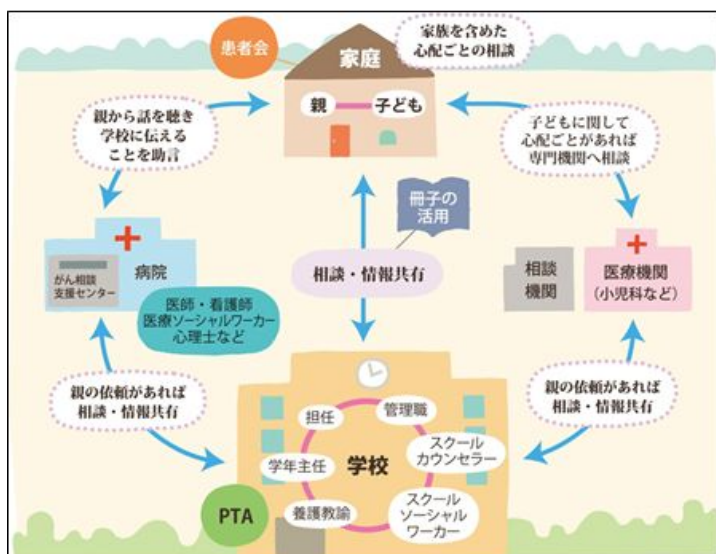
患者会

家庭

家族を含めた心配ごとの相談

親

子ども

親から話を聴き学校に伝えることを助言

子どもに関して心配ごとがあれば専門機関へ相談

冊子の活用

がん相談支援センター

病院

相談・情報共有

相談機関

医療機関（小児科など）

医師・看護師医療ソーシャルワーカー心理士など

親の依頼があれば相談・情報共有

親の依頼があれば相談・情報共有

担任

管理職

学年主任

学校

スクールカウンセラー

PTA

養護教諭

スクールソーシャルワーカー